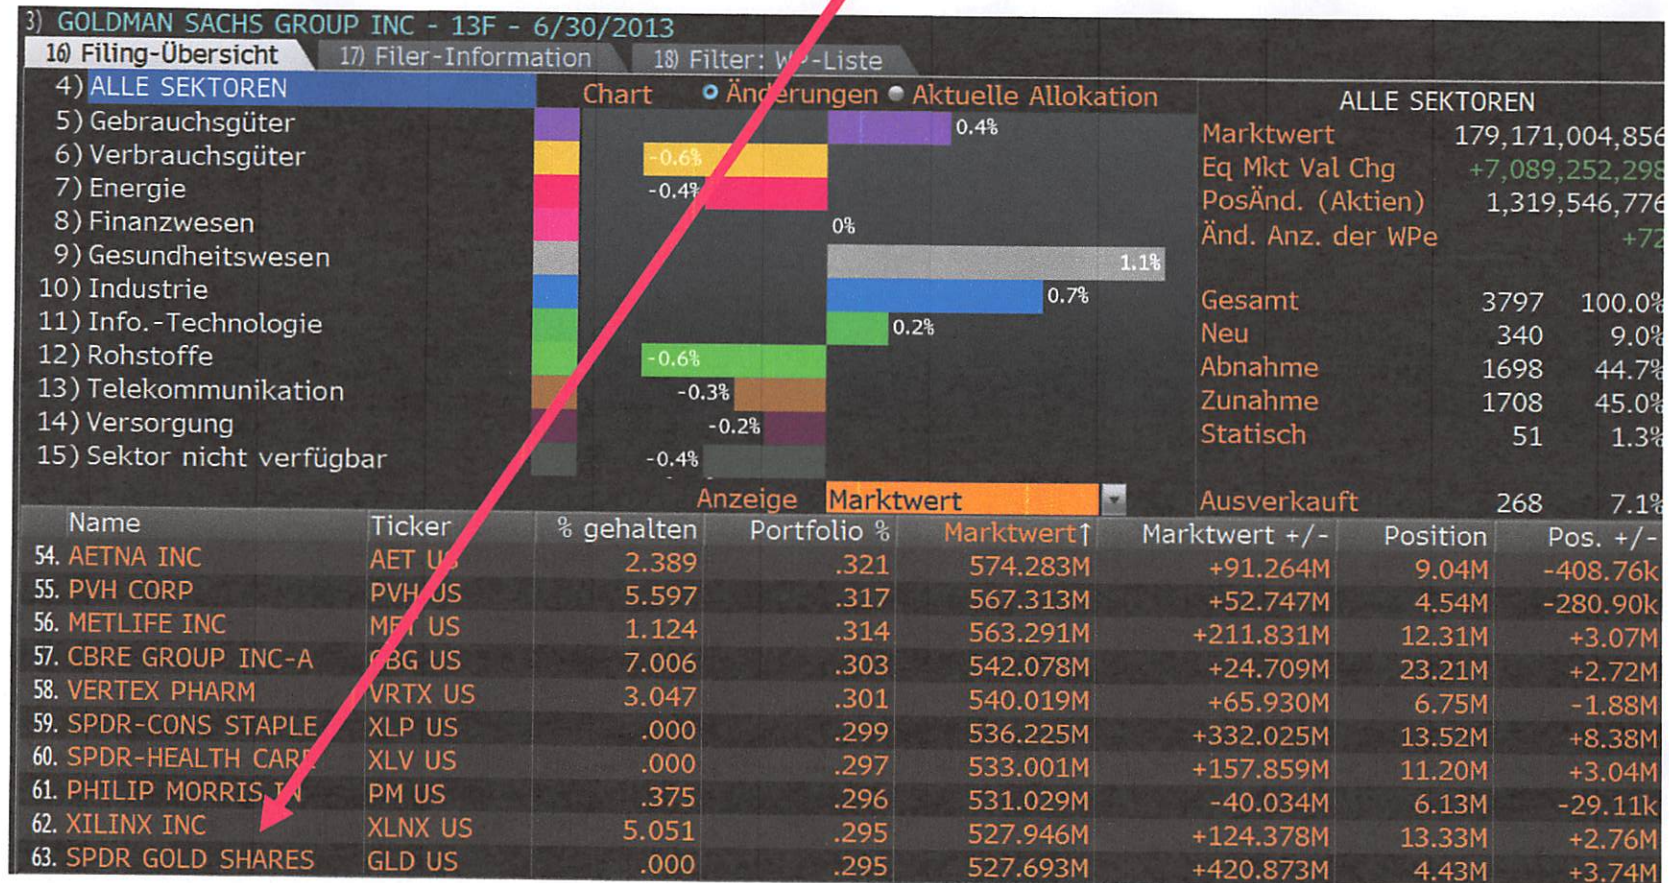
3) GOLDMAN SACHS GROUP INC - 13F - 6/30/2013

16) Filing-Übersicht | 17) Filer-Information | 18) Filter: W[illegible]-Liste

4) ALLE SEKTOREN
5) Gebrauchsgüter
6) Verbrauchsgüter
7) Energie
8) Finanzwesen
9) Gesundheitswesen
10) Industrie
11) Info.-Technologie
12) Rohstoffe
13) Telekommunikation
14) Versorgung
15) Sektor nicht verfügbar

Chart ○ Änderungen ● Aktuelle Allokation

0.4%
-0.6%
-0.4%
0%
1.1%
0.7%
0.2%
-0.6%
-0.3%
-0.2%
-0.4%

Anzeige Marktwert

ALLE SEKTOREN
Marktwert 179,171,004,856
Eq Mkt Val Chg +7,089,252,298
PosÄnd. (Aktien) 1,319,546,776
Änd. Anz. der WPe +72

| | | |
|---|---|---|
| Gesamt | 3797 | 100.0% |
| Neu | 340 | 9.0% |
| Abnahme | 1698 | 44.7% |
| Zunahme | 1708 | 45.0% |
| Statisch | 51 | 1.3% |
| Ausverkauft | 268 | 7.1% |

| Name | Ticker | % gehalten | Portfolio % | Marktwert↑ | Marktwert +/- | Position | Pos. +/- |
|---|---|---|---|---|---|---|---|
| 54. AETNA INC | AET US | 2.389 | .321 | 574.283M | +91.264M | 9.04M | -408.76k |
| 55. PVH CORP | PVH US | 5.597 | .317 | 567.313M | +52.747M | 4.54M | -280.90k |
| 56. METLIFE INC | MET US | 1.124 | .314 | 563.291M | +211.831M | 12.31M | +3.07M |
| 57. CBRE GROUP INC-A | CBG US | 7.006 | .303 | 542.078M | +24.709M | 23.21M | +2.72M |
| 58. VERTEX PHARM | VRTX US | 3.047 | .301 | 540.019M | +65.930M | 6.75M | -1.88M |
| 59. SPDR-CONS STAPLE | XLP US | .000 | .299 | 536.225M | +332.025M | 13.52M | +8.38M |
| 60. SPDR-HEALTH CARE | XLV US | .000 | .297 | 533.001M | +157.859M | 11.20M | +3.04M |
| 61. PHILIP MORRIS IN | PM US | .375 | .296 | 531.029M | -40.034M | 6.13M | -29.11k |
| 62. XILINX INC | XLNX US | 5.051 | .295 | 527.946M | +124.378M | 13.33M | +2.76M |
| 63. SPDR GOLD SHARES | GLD US | .000 | .295 | 527.693M | +420.873M | 4.43M | +3.74M |